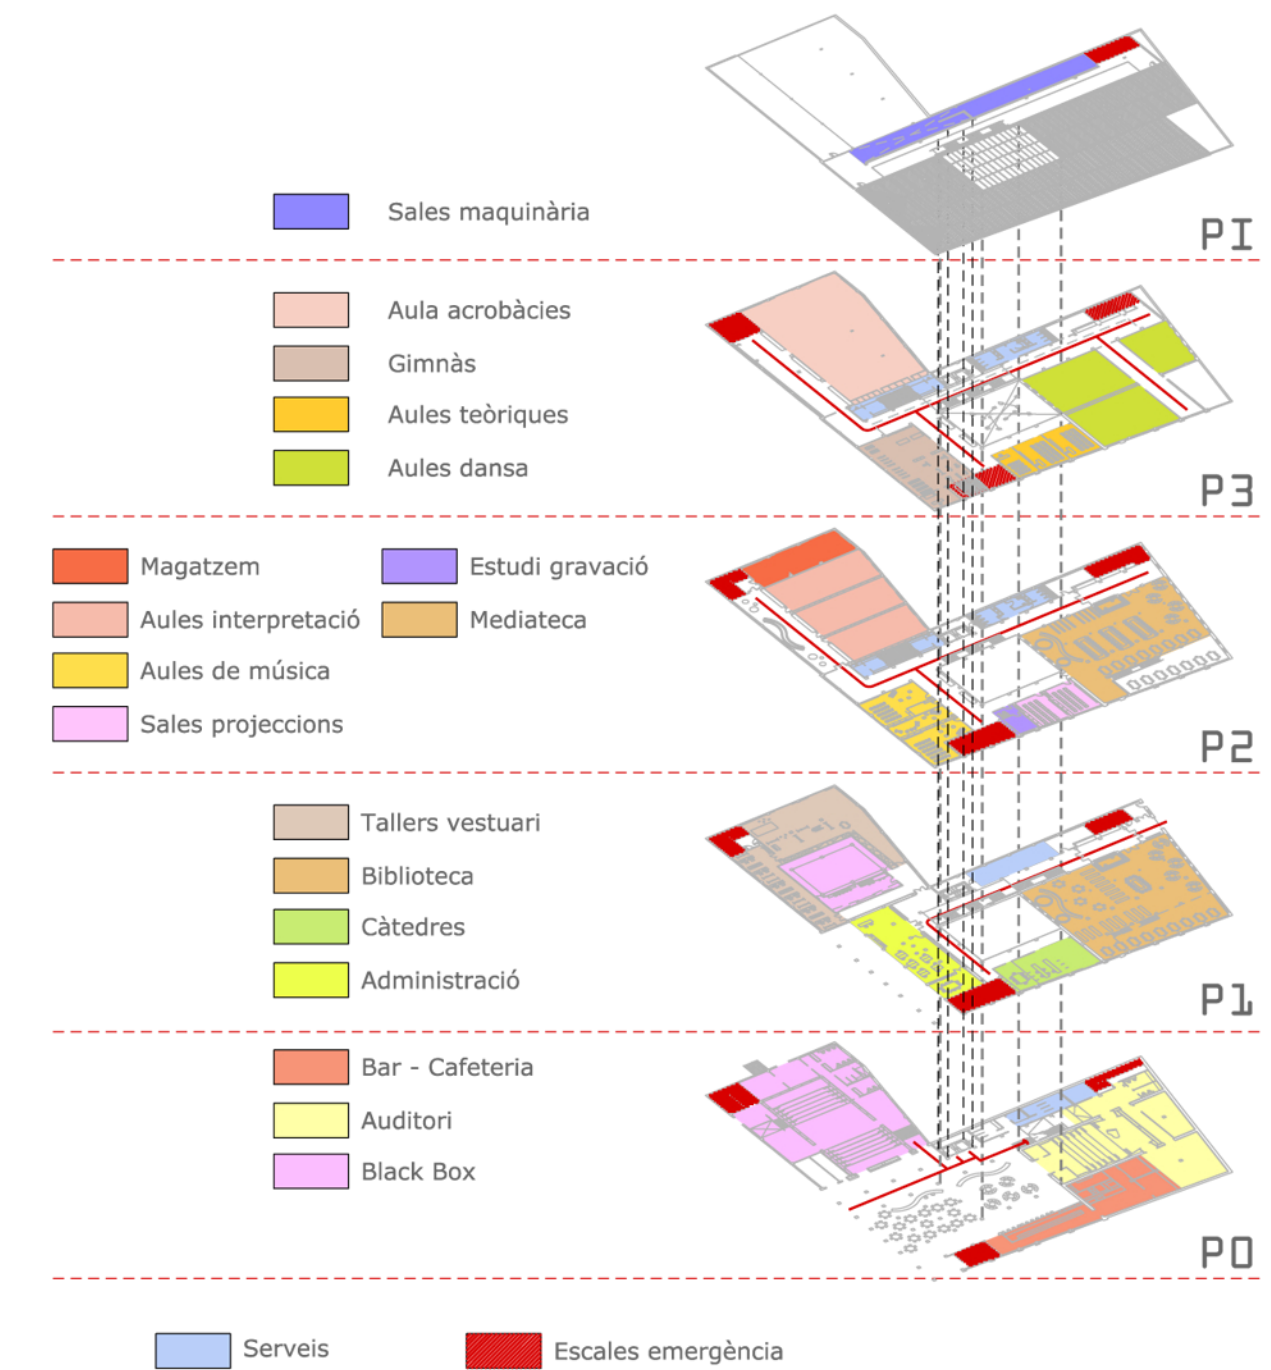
Sales maquinària

PI

Aula acrobàcies

Gimnàs

Aules teòriques

Aules dansa

P3

Magatzem

Estudi gravació

Aules interpretació

Mediateca

Aules de música

Sales projeccions

P2

Tallers vestuari

Biblioteca

Càtedres

Administració

P1

Bar - Cafeteria

Auditori

Black Box

P0

Serveis

Escales emergència